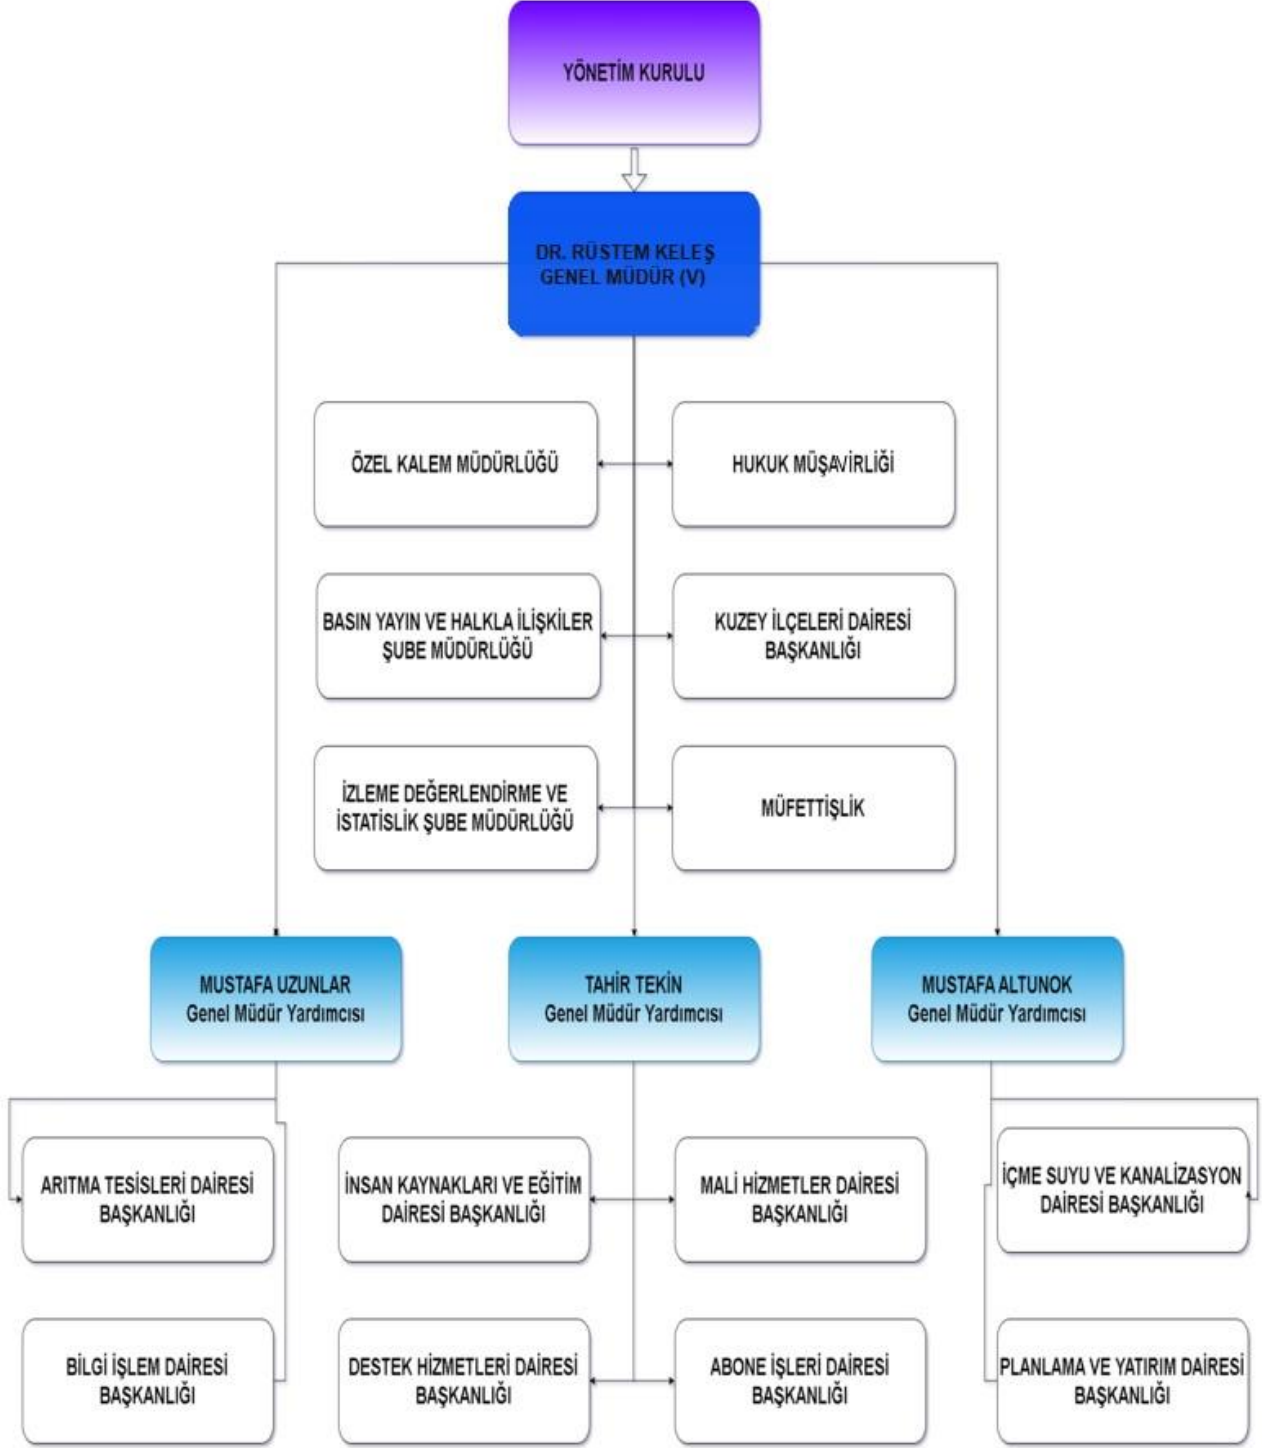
YÖNETİM KURULU

DR. RÜSTEM KELEŞ
GENEL MÜDÜR (V)

ÖZEL KALEM MÜDÜRLÜĞÜ

HUKUK MÜŞAVİRLİĞİ

BASIN YAYIN VE HALKLA İLİŞKİLER ŞUBE MÜDÜRLÜĞÜ

KUZEY İLÇELERİ DAİRESİ BAŞKANLIĞI

İZLEME DEĞERLENDİRME VE İSTATİSLİK ŞUBE MÜDÜRLÜĞÜ

MÜFETTİŞLİK

MUSTAFA UZUNLAR
Genel Müdür Yardımcısı

TAHİR TEKİN
Genel Müdür Yardımcısı

MUSTAFA ALTUNOK
Genel Müdür Yardımcısı

ARITMA TESİSLERİ DAİRESİ BAŞKANLIĞI

İNSAN KAYNAKLARI VE EĞİTİM DAİRESİ BAŞKANLIĞI

MALİ HİZMETLER DAİRESİ BAŞKANLIĞI

İÇME SUYU VE KANALİZASYON DAİRESİ BAŞKANLIĞI

BİLGİ İŞLEM DAİRESİ BAŞKANLIĞI

DESTEK HİZMETLERİ DAİRESİ BAŞKANLIĞI

ABONE İŞLERİ DAİRESİ BAŞKANLIĞI

PLANLAMA VE YATIRIM DAİRESİ BAŞKANLIĞI